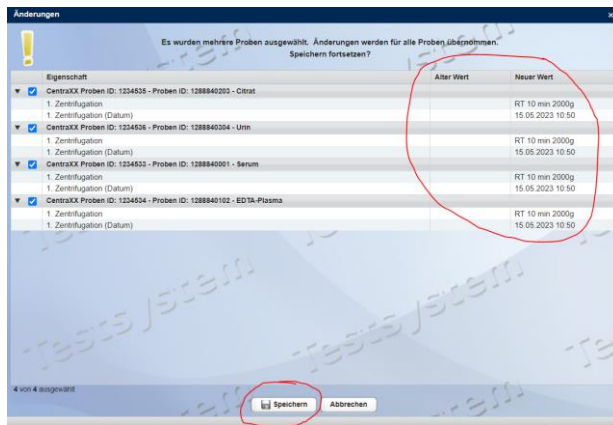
Änderungen

×

Es wurden mehrere Proben ausgewählt. Änderungen werden für alle Proben übernommen. Speichern fortsetzen?

| Eigenschaft | Alter Wert | Neuer Wert |
|---|---|---|
| CentraXX Proben ID: 1234535 - Proben ID: 1288840203 - Citrat | | |
| 1. Zentrifugation | | RT 10 min 2000g |
| 1. Zentrifugation (Datum) | | 15.05.2023 10:50 |
| CentraXX Proben ID: 1234536 - Proben ID: 1288840304 - Urin | | |
| 1. Zentrifugation | | RT 10 min 2000g |
| 1. Zentrifugation (Datum) | | 15.05.2023 10:50 |
| CentraXX Proben ID: 1234533 - Proben ID: 1288840001 - Serum | | |
| 1. Zentrifugation | | RT 10 min 2000g |
| 1. Zentrifugation (Datum) | | 15.05.2023 10:50 |
| CentraXX Proben ID: 1234534 - Proben ID: 1288840102 - EDTA-Plasma | | |
| 1. Zentrifugation | | RT 10 min 2000g |
| 1. Zentrifugation (Datum) | | 15.05.2023 10:50 |

Testsystem Testsystem Testsystem

4 von 4 ausgewählt

Speichern Abbrechen